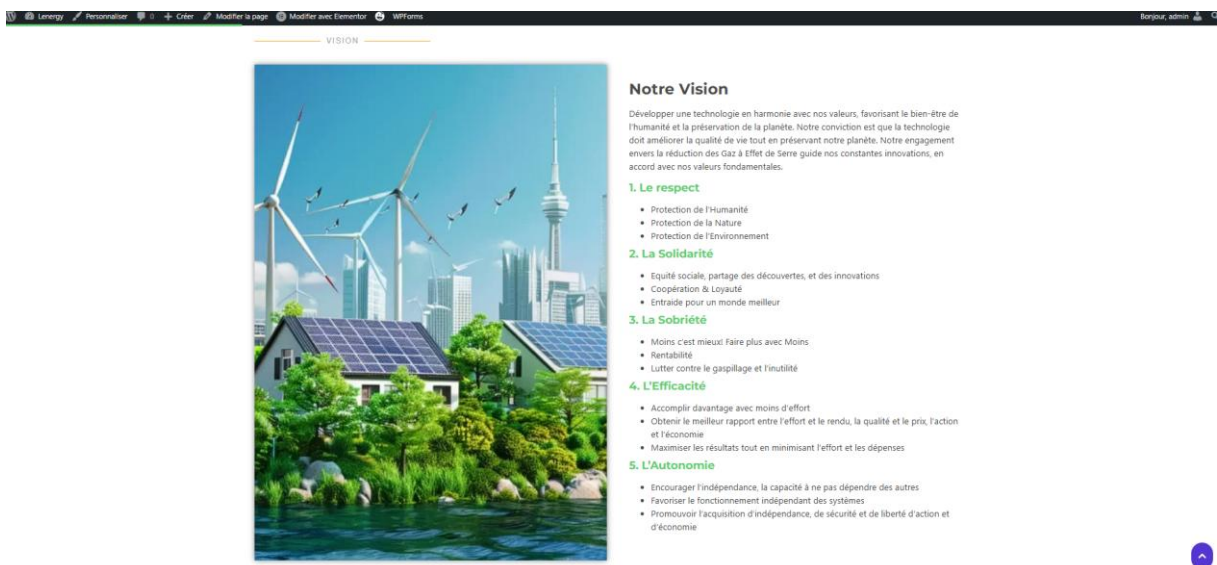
Lenergy Personnaliser 0 Créer Modifier la page Modifier avec Elementor WPForms

Bonjour, admin

VISION

Notre Vision

Développer une technologie en harmonie avec nos valeurs, favorisant le bien-être de l'humanité et la préservation de la planète. Notre conviction est que la technologie doit améliorer la qualité de vie tout en préservant notre planète. Notre engagement envers la réduction des Gaz à Effet de Serre guide nos constantes innovations, en accord avec nos valeurs fondamentales.

1. Le respect

- Protection de l'Humanité
- Protection de la Nature
- Protection de l'Environnement

2. La Solidarité

- Equité sociale, partage des découvertes, et des innovations
- Coopération & Loyauté
- Entraide pour un monde meilleur

3. La Sobriété

- Moins c'est mieux! Faire plus avec Moins
- Rentabilité
- Lutter contre le gaspillage et l'inutilité

4. L'Efficacité

- Accomplir davantage avec moins d'effort
- Obtenir le meilleur rapport entre l'effort et le rendu, la qualité et le prix, l'action et l'économie
- Maximiser les résultats tout en minimisant l'effort et les dépenses

5. L'Autonomie

- Encourager l'indépendance, la capacité à ne pas dépendre des autres
- Favoriser le fonctionnement indépendant des systèmes
- Promouvoir l'acquisition d'indépendance, de sécurité et de liberté d'action et d'économie